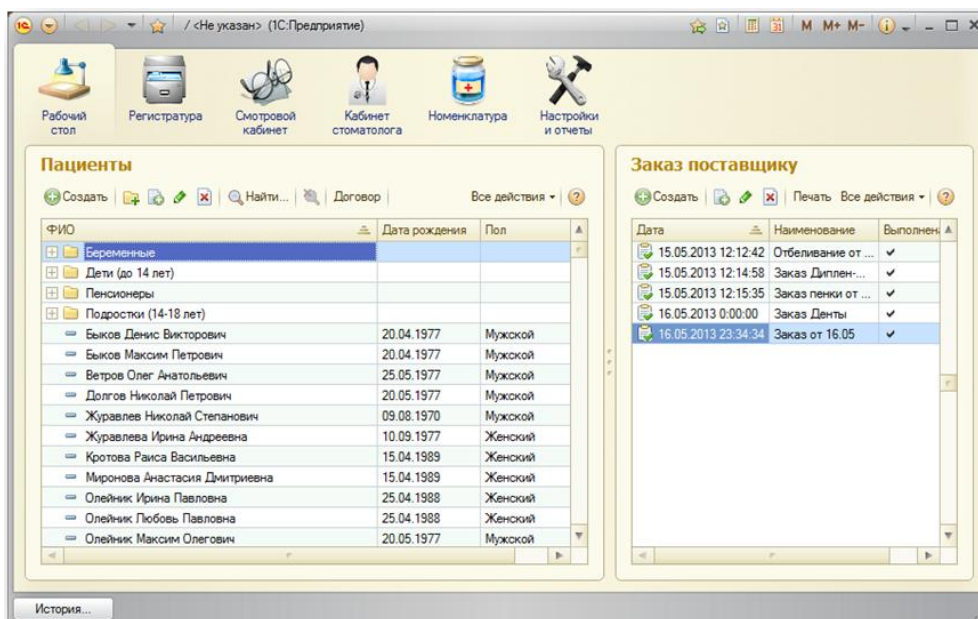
/ <Не указан> (1С:Предприятие)

M M+ M-

Рабочий стол | Регистратура | Смотровой кабинет | Кабинет стоматолога | Номенклатура | Настройки и отчеты

Пациенты

Создать | Найти... | Договор | Все действия

| ФИО | Дата рождения | Пол |
|---|---|---|
| Беременные | | |
| Дети (до 14 лет) | | |
| Пенсионеры | | |
| Подростки (14-18 лет) | | |
| Быков Денис Викторович | 20.04.1977 | Мужской |
| Быков Максим Петрович | 20.04.1977 | Мужской |
| Ветров Олег Анатольевич | 25.05.1977 | Мужской |
| Долгов Николай Петрович | 20.05.1977 | Мужской |
| Журавлев Николай Степанович | 09.08.1970 | Мужской |
| Журавлева Ирина Андреевна | 10.09.1977 | Женский |
| Кротова Раиса Васильевна | 15.04.1989 | Женский |
| Миронова Анастасия Дмитриевна | 15.04.1989 | Женский |
| Олейник Ирина Павловна | 25.04.1988 | Женский |
| Олейник Любовь Павловна | 25.04.1988 | Женский |
| Олейник Максим Олегович | 20.05.1977 | Мужской |

Заказ поставщику

Создать | Печать Все действия

| Дата | Наименование | Выполнен |
|---|---|---|
| 15.05.2013 12:12:42 | Отбеливание от ... | ✔ |
| 15.05.2013 12:14:58 | Заказ Диплен-... | ✔ |
| 15.05.2013 12:15:35 | Заказ пенки от ... | ✔ |
| 16.05.2013 0:00:00 | Заказ Денты | ✔ |
| 16.05.2013 23:34:34 | Заказ от 16.05 | ✔ |

История...